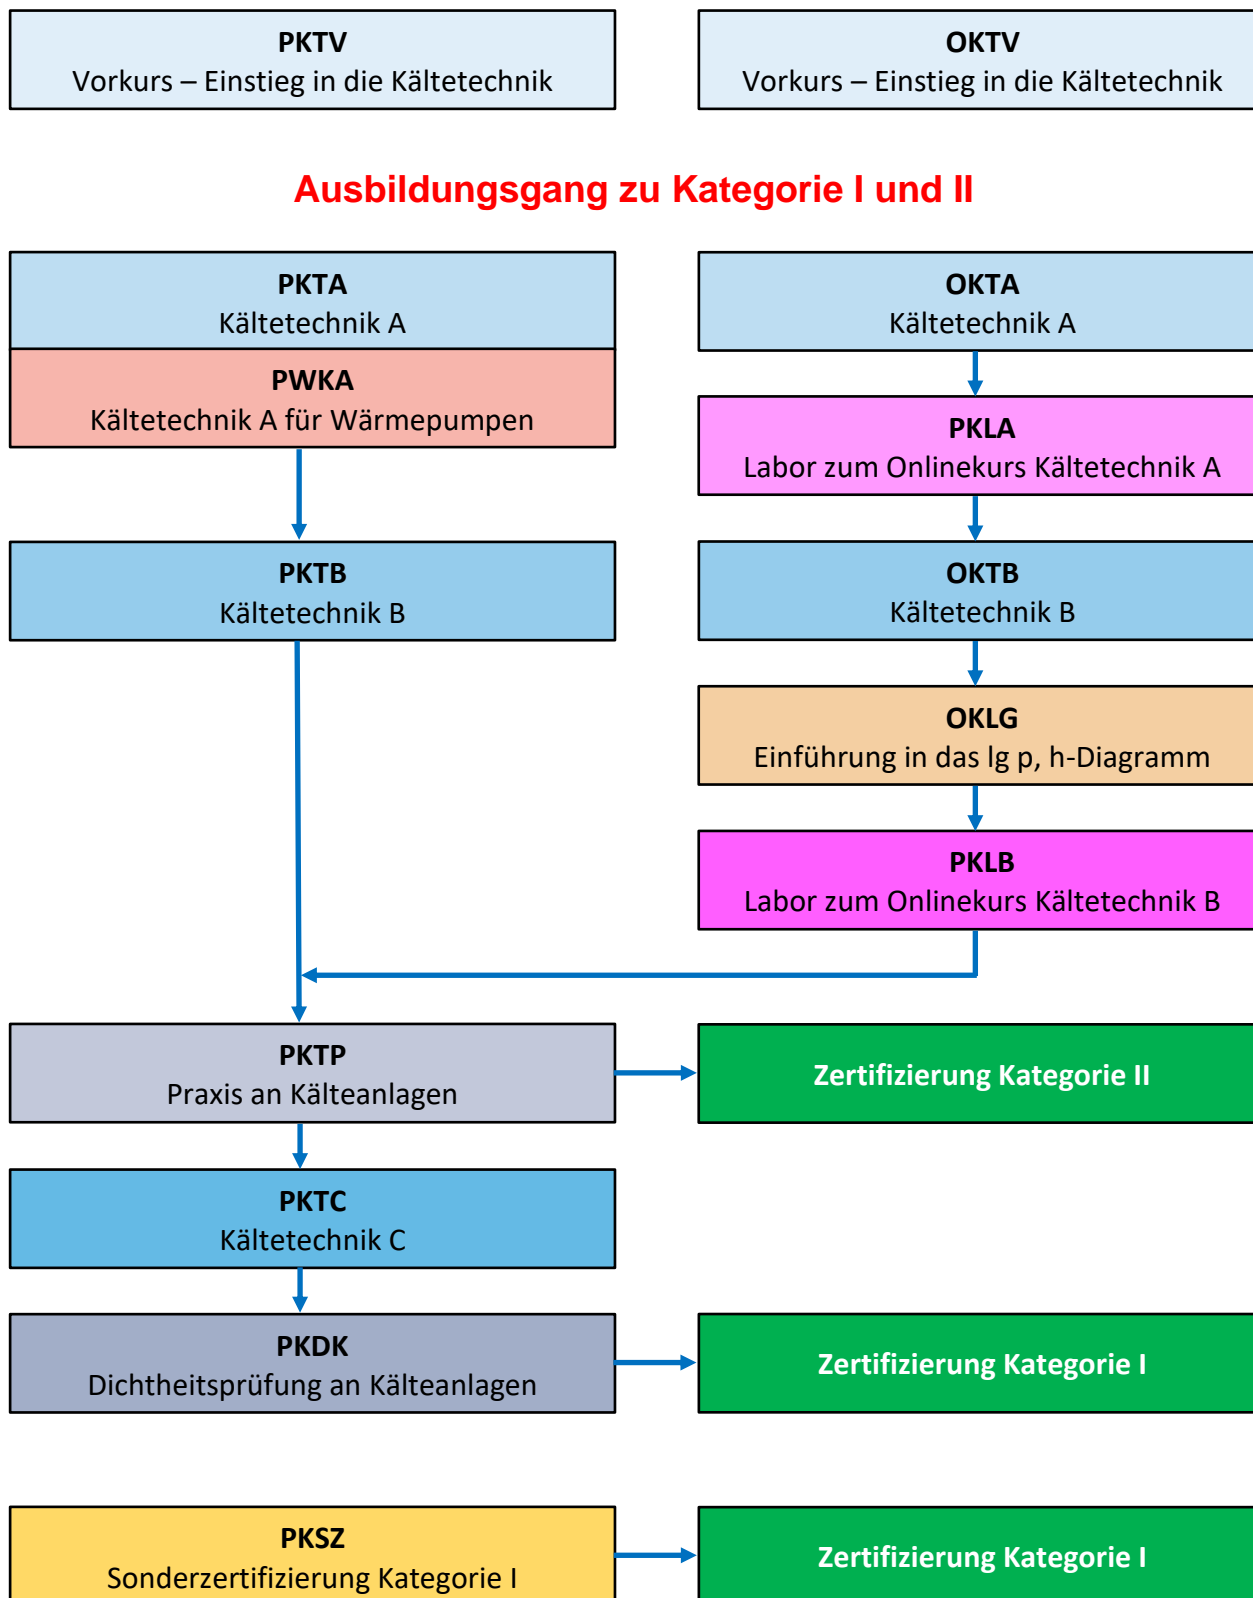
PKTV
Vorkurs – Einstieg in die Kältetechnik

OKTV
Vorkurs – Einstieg in die Kältetechnik

Ausbildungsgang zu Kategorie I und II

PKTA
Kältetechnik A

PWKA
Kältetechnik A für Wärmepumpen

OKTA
Kältetechnik A

PKLA
Labor zum Onlinekurs Kältetechnik A

PKTB
Kältetechnik B

OKTB
Kältetechnik B

OKLG
Einführung in das lg p, h-Diagramm

PKLB
Labor zum Onlinekurs Kältetechnik B

PKTP
Praxis an Kälteanlagen

Zertifizierung Kategorie II

PKTC
Kältetechnik C

PKDK
Dichtheitsprüfung an Kälteanlagen

Zertifizierung Kategorie I

PKSZ
Sonderzertifizierung Kategorie I

Zertifizierung Kategorie I